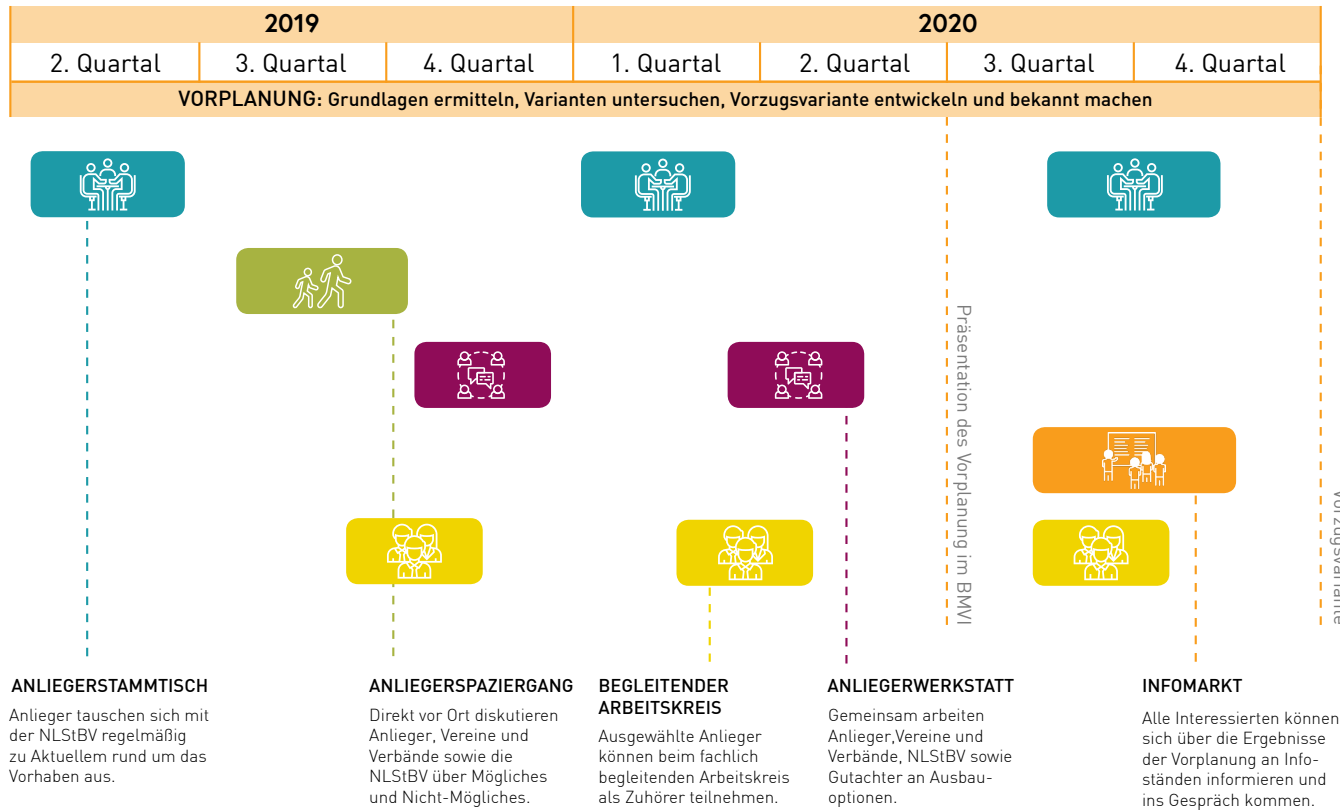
| 2019 | | | 2020 | | | |
|---|---|---|---|---|---|---|
| 2. Quartal | 3. Quartal | 4. Quartal | 1. Quartal | 2. Quartal | 3. Quartal | 4. Quartal |

VORPLANUNG: Grundlagen ermitteln, Varianten untersuchen, Vorzugsvariante entwickeln und bekannt machen

Präsentation des Vorplanung im BMVI

Vorzugsvariante

ANLIEGERSTAMMTISCH
Anlieger tauschen sich mit der NLStBV regelmäßig zu Aktuellem rund um das Vorhaben aus.

ANLIEGERSPAZIERGANG
Direkt vor Ort diskutieren Anlieger, Vereine und Verbände sowie die NLStBV über Mögliches und Nicht-Mögliches.

BEGLEITENDER ARBEITSKREIS
Ausgewählte Anlieger können beim fachlich begleitenden Arbeitskreis als Zuhörer teilnehmen.

ANLIEGERWERKSTATT
Gemeinsam arbeiten Anlieger,Vereine und Verbände, NLStBV sowie Gutachter an Ausbauoptionen.

INFOMARKT
Alle Interessierten können sich über die Ergebnisse der Vorplanung an Infoständen informieren und ins Gespräch kommen.